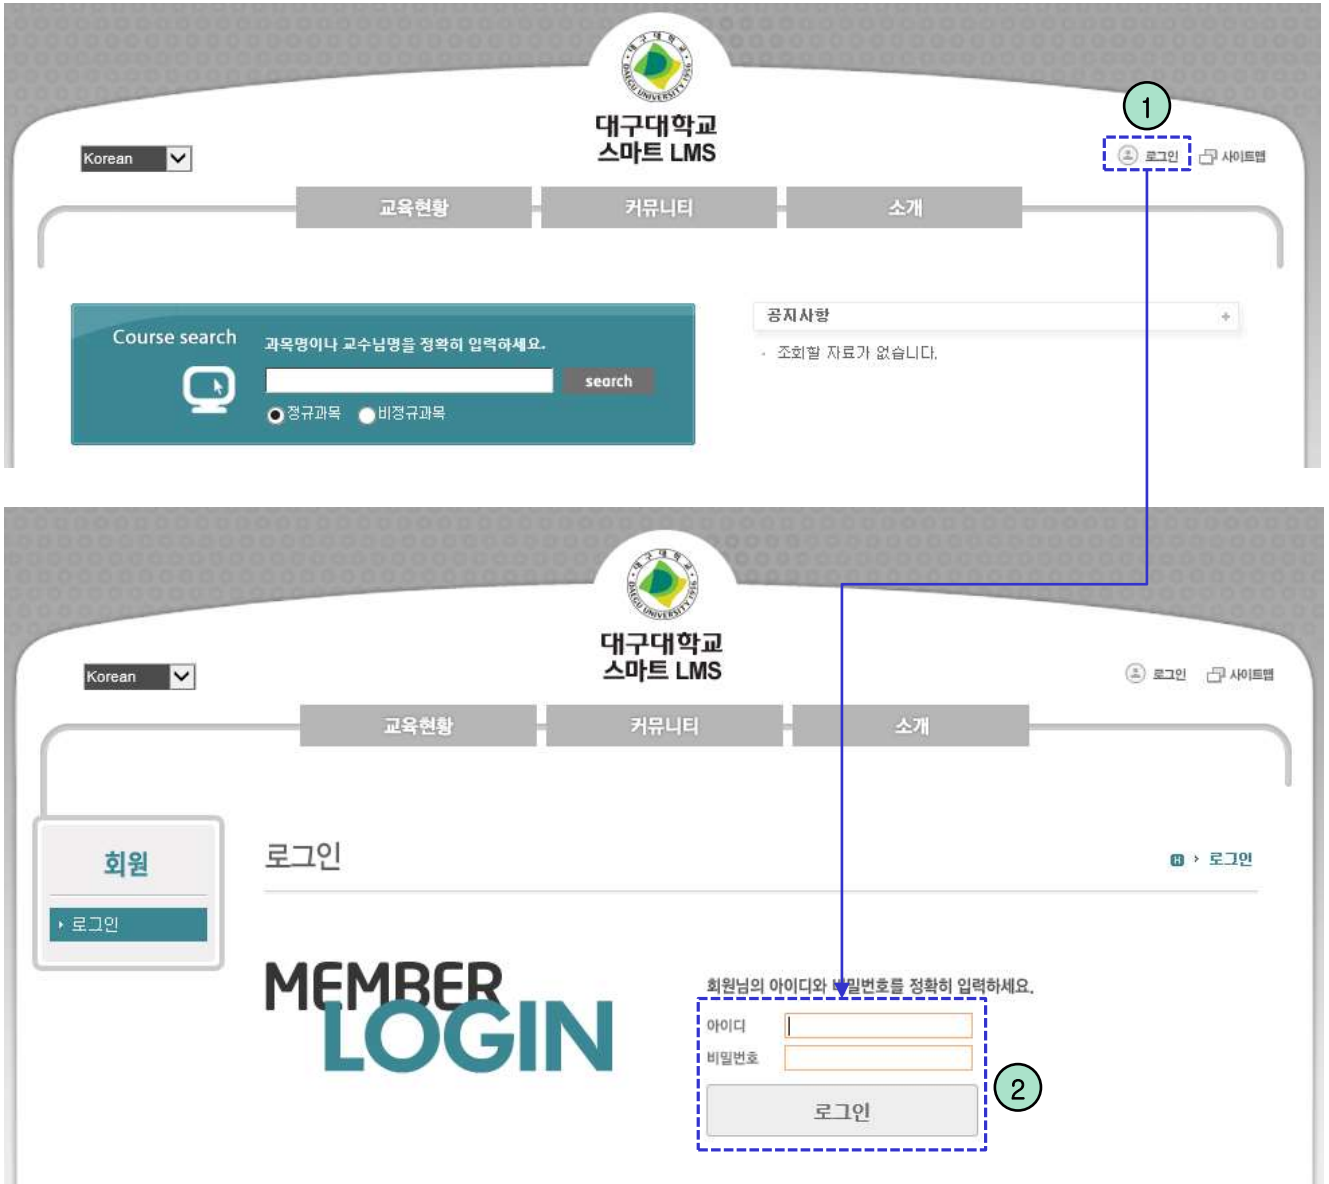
대구대학교
스마트 LMS

Korean

1

로그인 사이트맵

교육현황 커뮤니티 소개

Course search 과목명이나 교수님명을 정확히 입력하세요.

search

정규과목 비정규과목

공지사항 +

조회할 자료가 없습니다.

대구대학교
스마트 LMS

Korean

로그인 사이트맵

교육현황 커뮤니티 소개

회원

로그인

로그인

로그인

MEMBER
LOGIN

회원님의 아이디와 비밀번호를 정확히 입력하세요.

아이디

비밀번호

로그인

2